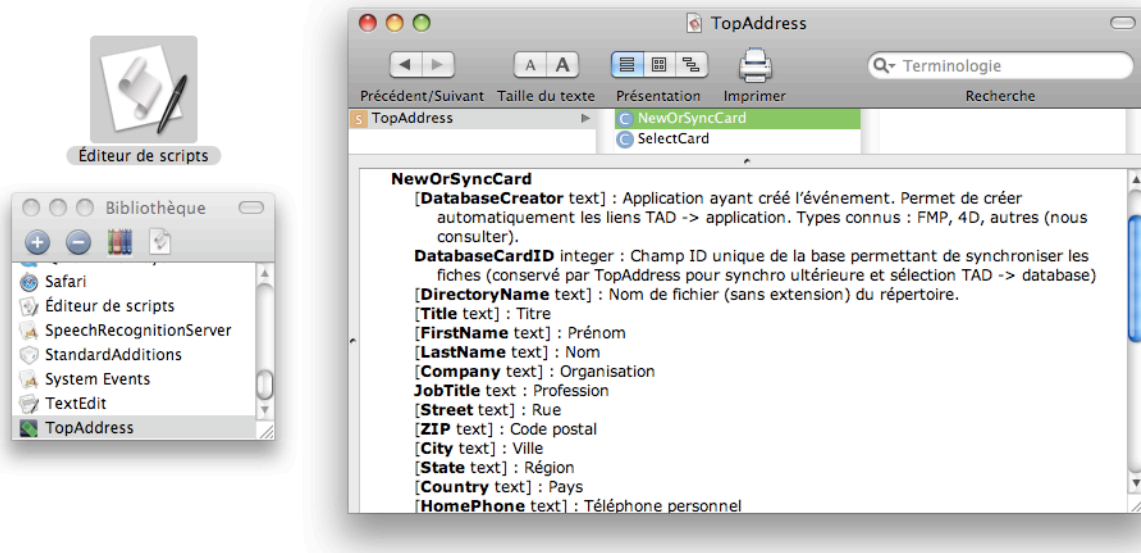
Éditeur de scripts

Bibliothèque

Safari
Éditeur de scripts
SpeechRecognitionServer
StandardAdditions
System Events
TextEdit
TopAddress

TopAddress

Précédent/Suivant
A A
Taille du texte
Présentation
Imprimer
Terminologie
Recherche

TopAddress
NewOrSyncCard
SelectCard

NewOrSyncCard
[DatabaseCreator text] : Application ayant créé l'événement. Permet de créer automatiquement les liens TAD -> application. Types connus : FMP, 4D, autres (nous consulter).
DatabaseCardID integer : Champ ID unique de la base permettant de synchroniser les fiches (conservé par TopAddress pour synchro ultérieure et sélection TAD -> database)
[DirectoryName text] : Nom de fichier (sans extension) du répertoire.
[Title text] : Titre
[FirstName text] : Prénom
[LastName text] : Nom
[Company text] : Organisation
JobTitle text : Profession
[Street text] : Rue
[ZIP text] : Code postal
[City text] : Ville
[State text] : Région
[Country text] : Pays
[HomePhone text] : Téléphone personnel